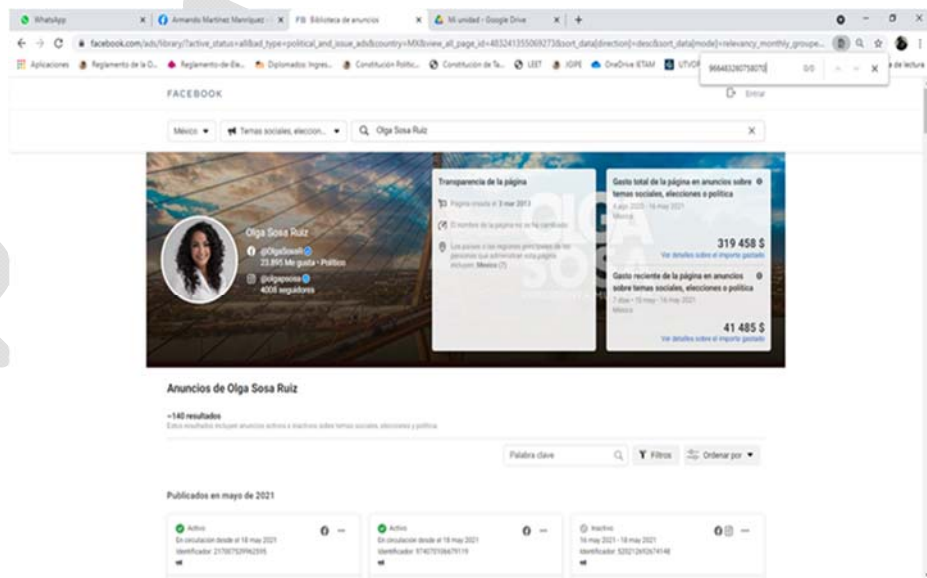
WhatsApp | Armando Martínez Manríquez | FB Biblioteca de anuncios | Mi unidad - Google Drive | +

facebook.com/ads/library/?active_status=all&ad_type=political_and_issue_ads&country=MX&view_all_page_id=483241355069273&sort_data[direction]=desc&sort_data[mode]=relevancy_monthly_groupe...

Aplicaciones | Reglamento de la C... | Reglamento de Ele... | Diplomados Ingres... | Constitución Políti... | Constitución de Ta... | LEET | IGIPE | OneDrive ITAM | UTVDF | de lectura

966463280758070 0/0

FACEBOOK

Entrar

México | Temas sociales, eleccion... | Olga Sosa Ruiz

Olga Sosa Ruiz
@OlgaSosaR
23.895 Me gusta · Político
@olgasosa
4008 seguidores

Transparencia de la página
Página creada el 3 mar 2013
El nombre de la página no se ha cambiado
Los países o las regiones principales de las personas que administran esta página incluyen: México (7)

Gasto total de la página en anuncios sobre temas sociales, elecciones o política
4 ago 2020 - 16 may 2021
México
319 458 $
Ver detalles sobre el importe gastado

Gasto reciente de la página en anuncios sobre temas sociales, elecciones o política
7 días - 10 may - 16 may 2021
México
41 485 $
Ver detalles sobre el importe gastado

Anuncios de Olga Sosa Ruiz

~140 resultados
Estos resultados incluyen anuncios activos e inactivos sobre temas sociales, elecciones y política

Palabra clave | Filtros | Ordenar por

Publicados en mayo de 2021

Activo
En circulación desde el 18 may 2021
Identificador: 217007539962595

Activo
En circulación desde el 18 may 2021
Identificador: 974070106679119

Inactivo
16 may 2021 - 18 may 2021
Identificador: 520212492674148